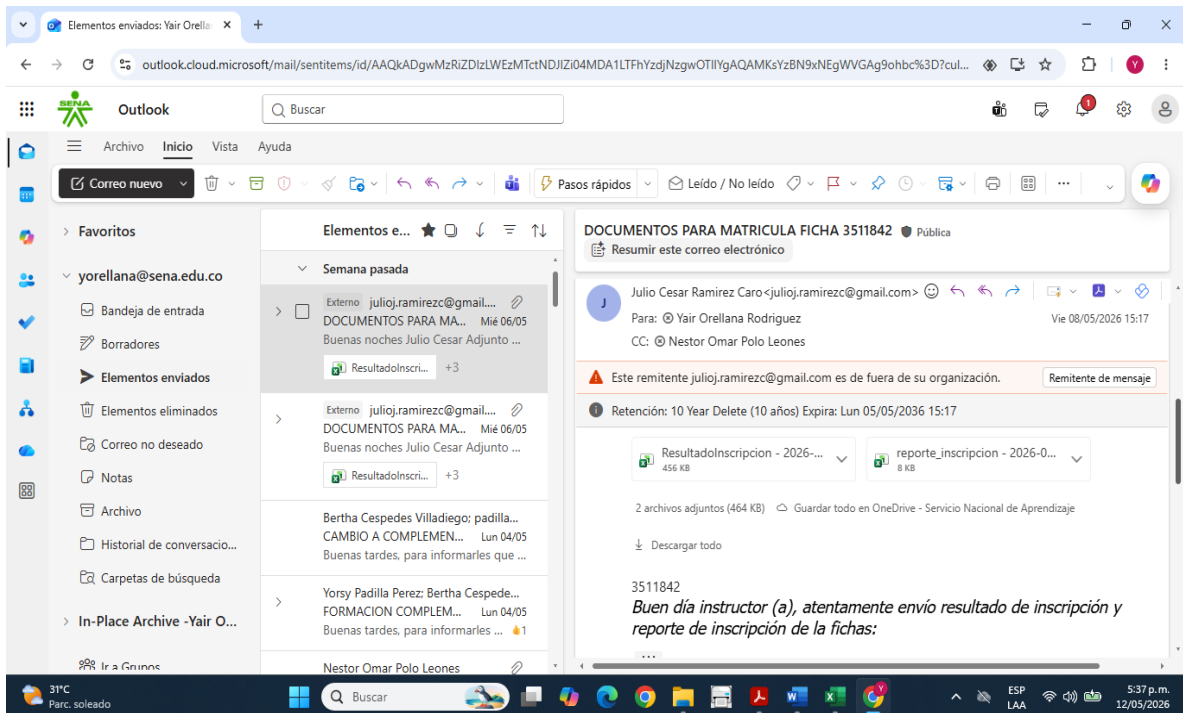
Elementos enviados: Yair Orella ×

outlook.cloud.microsoft/mail/sentitems/id/AAQkADgwMzRiZDlzLWEzMTctNDJlZi04MDA1LTFhYzdjNzgwOTIlYgAQAMKsYzBN9xNEgWVGAg9ohbc%3D?cul...

SENA Outlook

Buscar

Archivo Inicio Vista Ayuda

Correo nuevo

Pasos rápidos

Leído / No leído

Favoritos

yorellana@sena.edu.co

Bandeja de entrada

Borradores

Elementos enviados

Elementos eliminados

Correo no deseado

Notas

Archivo

Historial de conversacio...

Carpetas de búsqueda

In-Place Archive -Yair O...

Ir a Grupos

Elementos e...

Semana pasada

Externo julioj.ramirezc@gmail....
DOCUMENTOS PARA MA... Mié 06/05
Buenas noches Julio Cesar Adjunto ...
ResultadoInscri... +3

Externo julioj.ramirezc@gmail....
DOCUMENTOS PARA MA... Mié 06/05
Buenas noches Julio Cesar Adjunto ...
ResultadoInscri... +3

Bertha Cespedes Villadiego; padilla...
CAMBIO A COMPLEMEN... Lun 04/05
Buenas tardes, para informarles que ...

Yorsy Padilla Perez; Bertha Cespede...
FORMACION COMPLEM... Lun 04/05
Buenas tardes, para informarles ... 1

Nestor Omar Polo Leones

DOCUMENTOS PARA MATRICULA FICHA 3511842 Pública

Resumir este correo electrónico

J Julio Cesar Ramirez Caro<julioj.ramirezc@gmail.com>
Para: Yair Orellana Rodriguez
Vie 08/05/2026 15:17
CC: Nestor Omar Polo Leones

Este remitente julioj.ramirezc@gmail.com es de fuera de su organización.
Remitente de mensaje

Retención: 10 Year Delete (10 años) Expira: Lun 05/05/2036 15:17

ResultadoInscripcion - 2026-...
456 KB

reporte_inscripcion - 2026-0...
8 KB

2 archivos adjuntos (464 KB) Guardar todo en OneDrive - Servicio Nacional de Aprendizaje

Descargar todo

3511842
Buen día instructor (a), atentamente envío resultado de inscripción y reporte de inscripción de la fichas:

31°C
Parc. soleado

Buscar

ESP
LAA

5:37 p.m.
12/05/2026